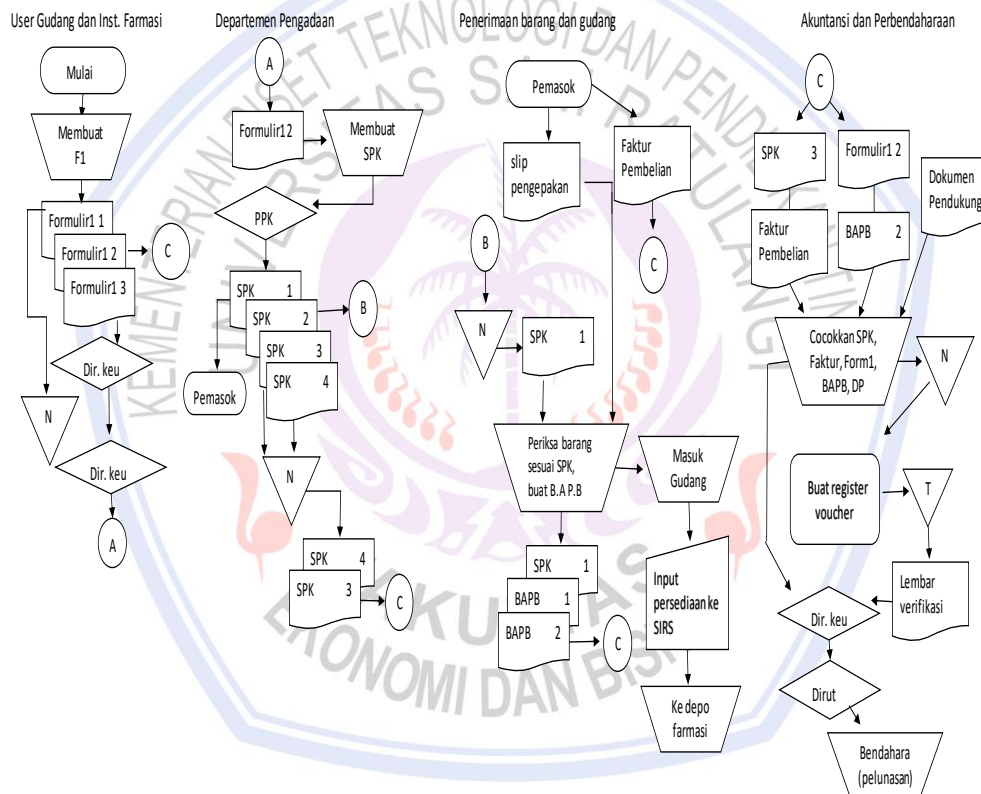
User Gudang dan Inst. Farmasi

Mulai

Membuat F1

Formulir1 1

Formulir1 2

Formulir1 3

C

Dir. keu

N

Dir. keu

A

Departemen Pengadaan

A

Formulir12

Membuat SPK

PPK

SPK 1

SPK 2

SPK 3

SPK 4

B

Pemasok

N

SPK 4

SPK 3

C

Penerimaan barang dan gudang

Pemasok

slip pengepakan

Faktur Pembelian

C

B

N

SPK 1

Periksa barang sesuai SPK, buat B.A P.B

Masuk Gudang

SPK 1

BAPB 1

BAPB 2

C

Input persediaan ke SIRS

Ke depo farmasi

Akuntansi dan Perbendaharaan

C

SPK 3

Formulir1 2

Dokumen Pendukung

Faktur Pembelian

BAPB 2

Cocokkan SPK, Faktur, Form1, BAPB, DP

N

Buat register voucher

T

Lembar verifikasi

Dir. keu

Dirut

Bendahara (pelunasan)

KEMENTERIAN RISET TEKNOLOGI DAN PENDIDIKAN TINGGI UNIVERSITAS SAM RATULANGI FAKULTAS EKONOMI DAN BISNIS